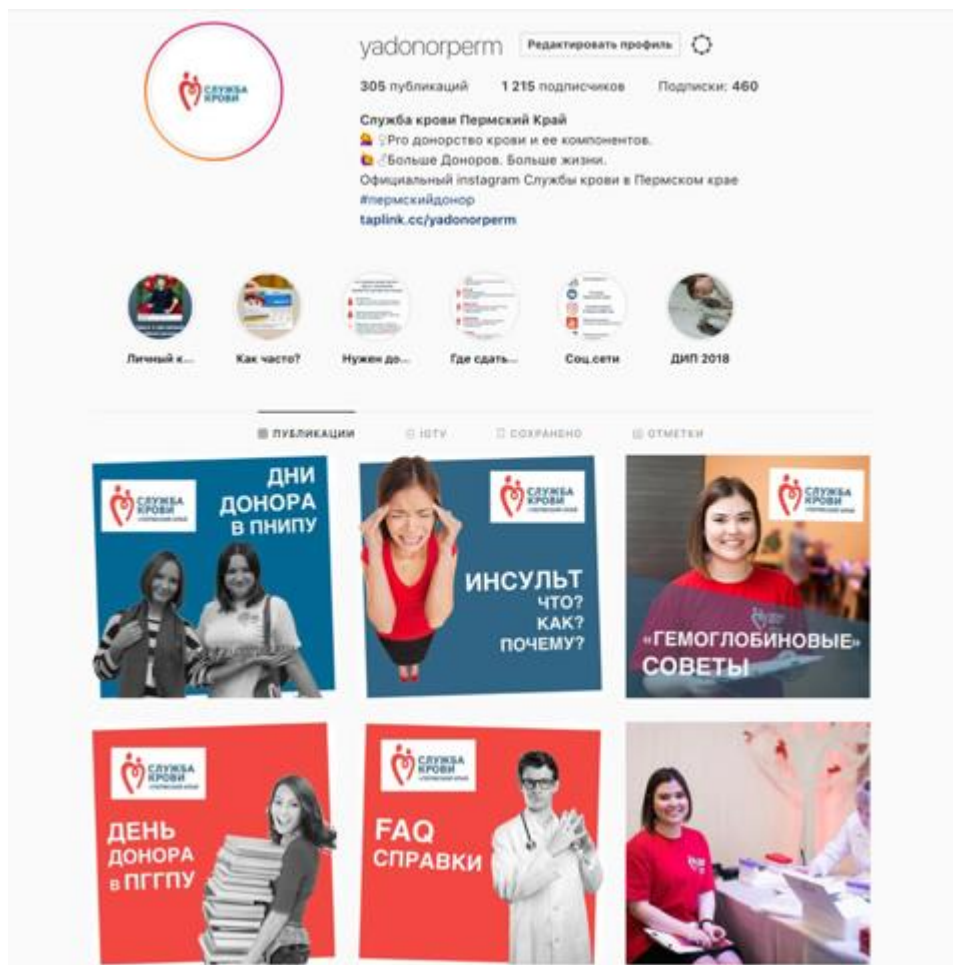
СЛУЖБА КРОВИ

yadonorperm Редактировать профиль

305 публикаций 1 215 подписчиков Подписки: 460

Служба крови Пермский Край
Pro донорство крови и ее компонентов.
Больше Доноров. Больше жизни.
Официальный instagram Службы крови в Пермском крае
#пермскийдонор
taplink.cc/yadonorperm

Личный к... Как часто? Нужен до... Где сдать... Соц.сети ДИП 2018

ПУБЛИКАЦИИ IGTV СОХРАНЕНО ОТМЕТКИ

СЛУЖБА КРОВИ ПЕРМСКИЙ КРАЙ
ДНИ ДОНОРА В ПНИПУ

СЛУЖБА КРОВИ ПЕРМСКИЙ КРАЙ
ИНСУЛЬТ ЧТО? КАК? ПОЧЕМУ?

СЛУЖБА КРОВИ ПЕРМСКИЙ КРАЙ
«ГЕМОГЛОБИНОВЫЕ» СОВЕТЫ

СЛУЖБА КРОВИ ПЕРМСКИЙ КРАЙ
ДЕНЬ ДОНОРА в ПГГПУ

СЛУЖБА КРОВИ ПЕРМСКИЙ КРАЙ
FAQ СПРАВКИ